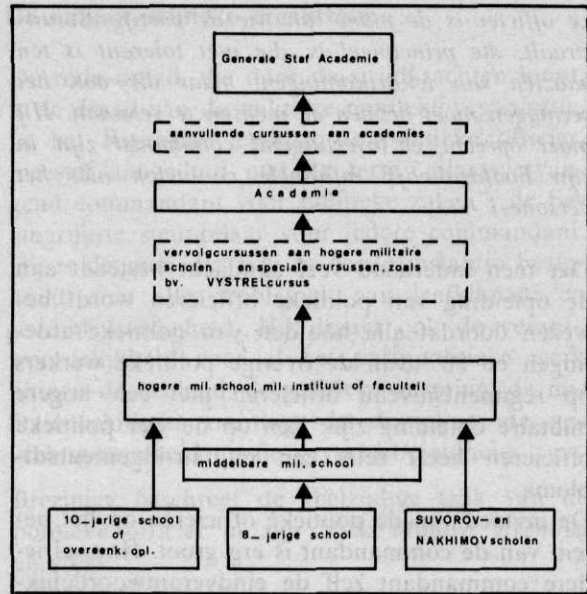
Generale Staf Academie

aanvullende cursussen aan academies

Academie

vervolgcursussen aan hogere militaire scholen en speciale cursussen, zoals bv. VYSTRELcursus

hogere mil. school, mil. instituut of faculteit

middelbare mil. school

10-jarige school of overeenk. opl.

8-jarige school

SUVOROV- en NAKHIMOVscholen